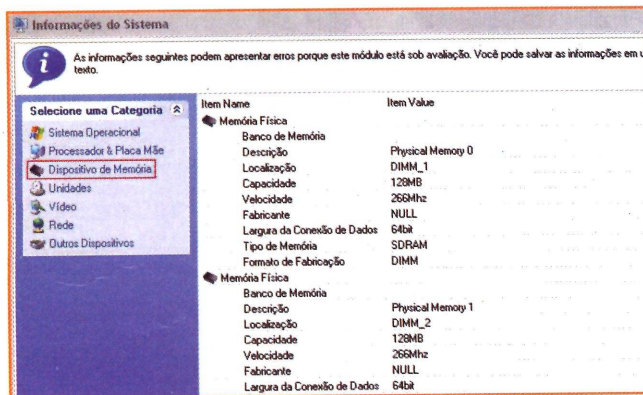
Informações do Sistema

As informações seguintes podem apresentar erros porque este módulo está sob avaliação. Você pode salvar as informações em u texto.

Selecione uma Categoria

Sistema Operacional
Processador & Placa Mãe
Dispositivo de Memória
Unidades
Vídeo
Rede
Outros Dispositivos

| Item Name | Item Value |
|---|---|
| Memória Física | |
| Banco de Memória | |
| Descrição | Physical Memory 0 |
| Localização | DIMM_1 |
| Capacidade | 128MB |
| Velocidade | 266Mhz |
| Fabricante | NULL |
| Largura da Conexão de Dados | 64bit |
| Tipo de Memória | SDRAM |
| Formato de Fabricação | DIMM |
| Memória Física | |
| Banco de Memória | |
| Descrição | Physical Memory 1 |
| Localização | DIMM_2 |
| Capacidade | 128MB |
| Velocidade | 266Mhz |
| Fabricante | NULL |
| Largura da Conexão de Dados | 64bit |